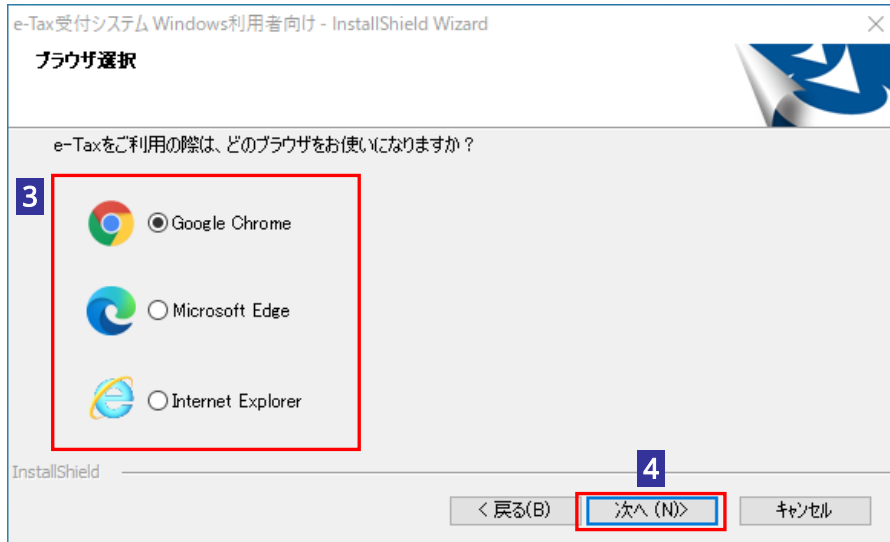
e-Tax受付システム Windows利用者向け - InstallShield Wizard

ブラウザ選択

e-Taxをご利用の際は、どのブラウザをお使いになりますか？

3

Google Chrome

Microsoft Edge

Internet Explorer

InstallShield

4

< 戻る(B)

次へ (N)>

キャンセル